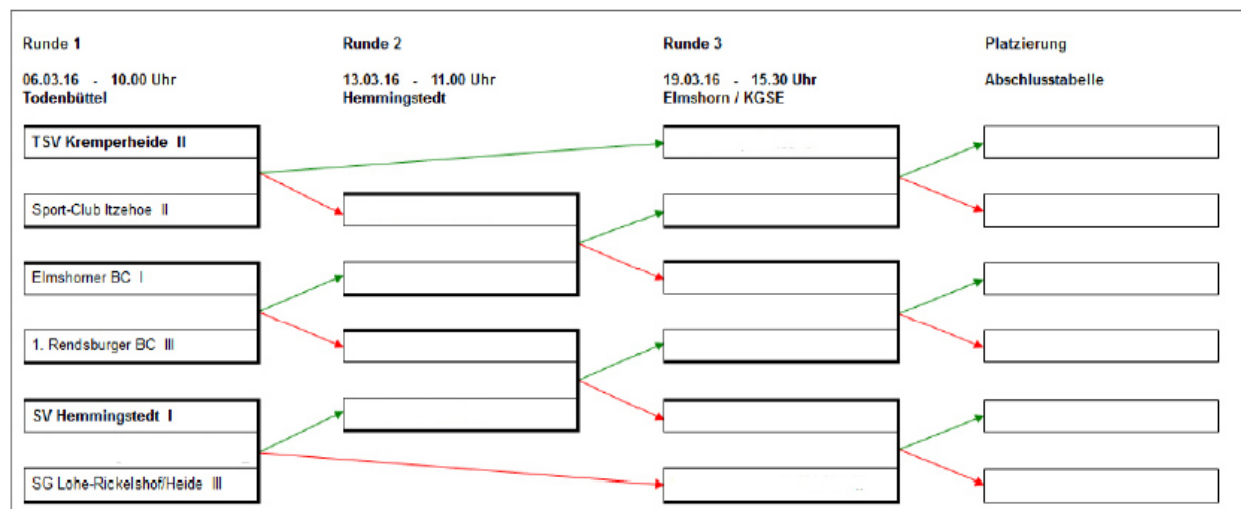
Runde 1
06.03.16 - 10.00 Uhr
Todenbüttel

Runde 2
13.03.16 - 11.00 Uhr
Hemmingstedt

Runde 3
19.03.16 - 15.30 Uhr
Elmshorn / KGSE

Platzierung
Abschlusstabelle

TSV Kremperheide II
Sport-Club Itzehoe II
Elmshorner BC I
1. Rendsburger BC III
SV Hemmingstedt I
SG Lohe-Rickelshof/Heide III